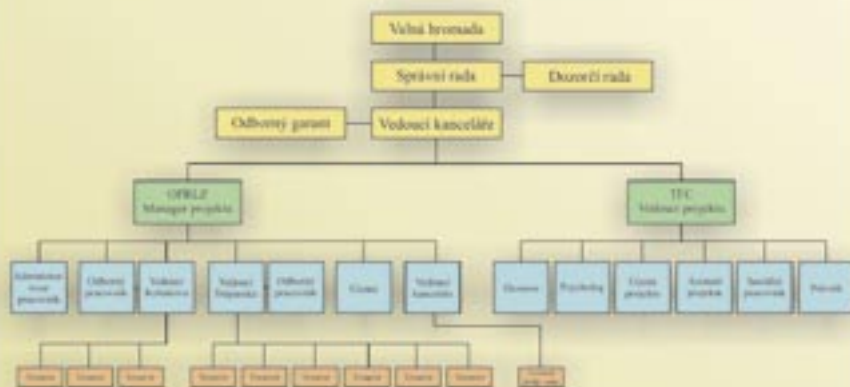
Valná hromada

Správní rada

Dozorčí rada

Odborný garant

Vedoucí kanceláře

OPRLZ
Manager projektu

TFC
Vedoucí projektu

Administrativní pracovník

Odborný pracovník

Vedoucí lektorů

Vedoucí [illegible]

Odborný pracovník

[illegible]

Vedoucí kanceláře

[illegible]

Psycholog

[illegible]

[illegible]

Sociální pracovník

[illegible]

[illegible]